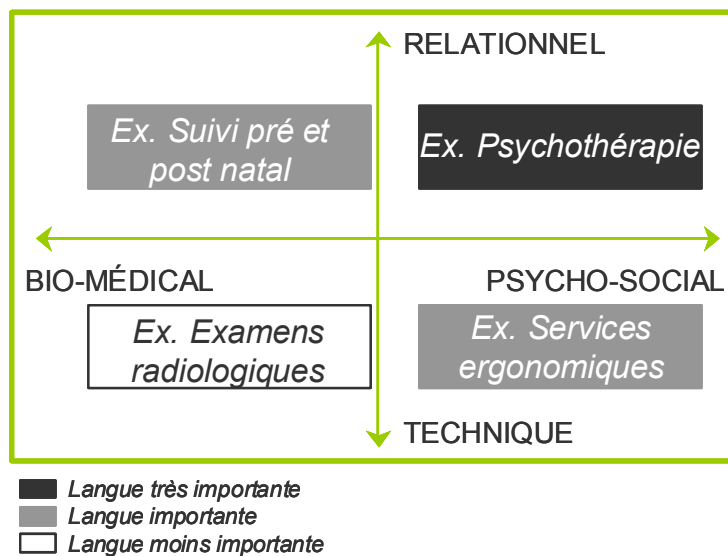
RELATIONNEL

Ex. Suivi pré et post natal

Ex. Psychothérapie

BIO-MÉDICAL

PSYCHO-SOCIAL

Ex. Examens radiologiques

Ex. Services ergonomiques

TECHNIQUE

Langue très importante
Langue importante
Langue moins importante